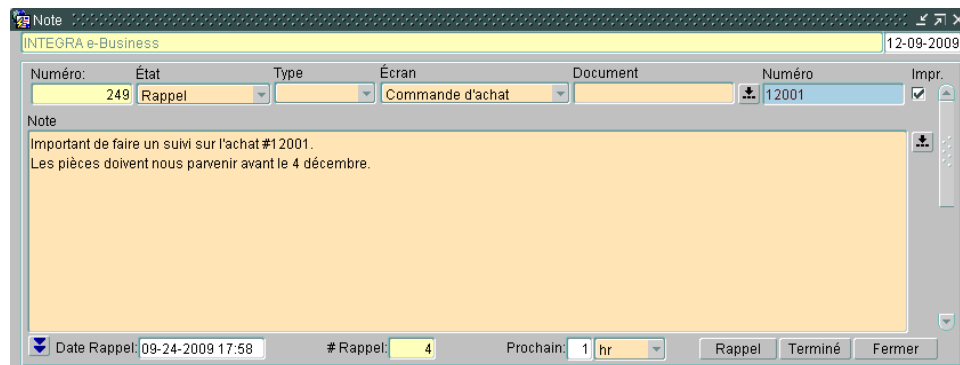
Note

INTEGRA e-Business

12-09-2009

Numéro: 249

État Rappel

Type

Écran Commande d'achat

Document

Numéro 12001

Impr.

Note

Important de faire un suivi sur l'achat #12001.
Les pièces doivent nous parvenir avant le 4 décembre.

Date Rappel: 09-24-2009 17:58

# Rappel: 4

Prochain: 1 hr

Rappel

Terminé

Fermer